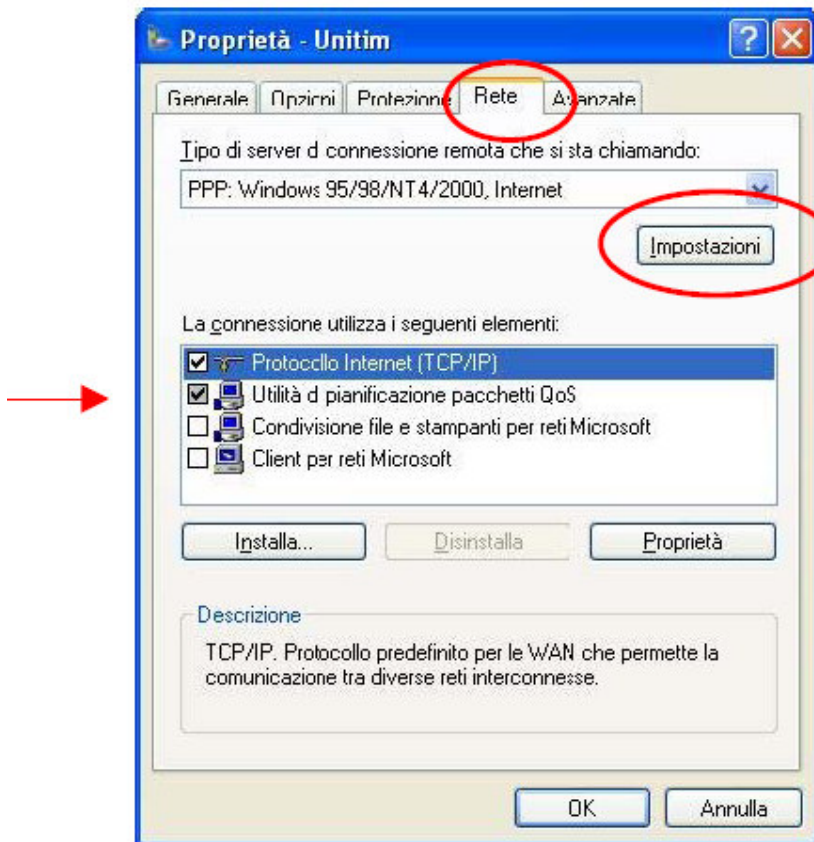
Proprietà - Unitim

Generale Opzioni Protezione Rete Avanzate

Tipo di server d connessione remota che si sta chiamando:

PPP: Windows 95/98/NT4/2000, Internet

Impostazioni

La connessione utilizza i seguenti elementi:

Protocollo Internet (TCP/IP)
Utilità d pianificazione pacchetti QoS
Condivisione file e stampanti per reti Microsoft
Client per reti Microsoft

Installa... Disinstalla Proprietà

Descrizione

TCP/IP. Protocollo predefinito per le WAN che permette la comunicazione tra diverse reti interconnesse.

OK Annulla